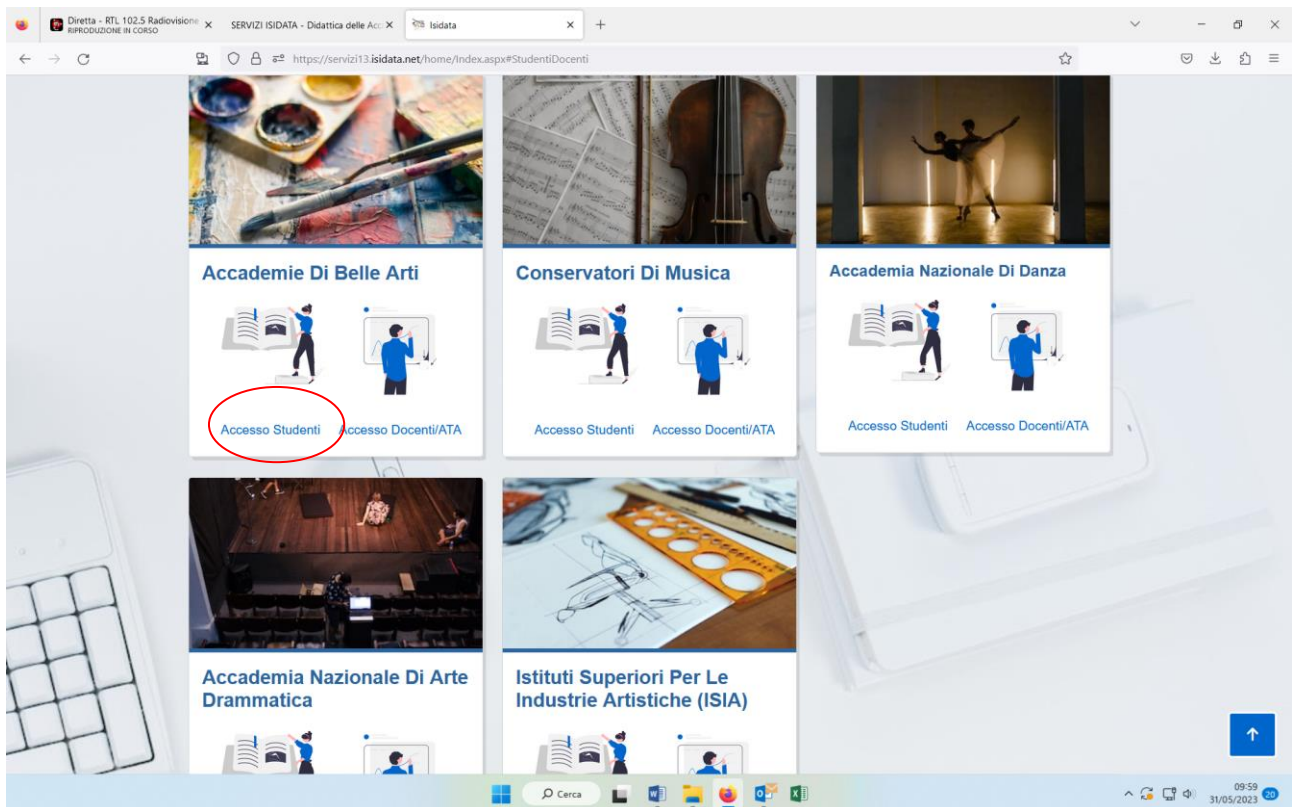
Diretta - RTL 102.5 Radiovisione
RIPRODUZIONE IN CORSO

SERVIZI ISIDATA - Didattica delle Acc

Isidata

https://servizi13.isidata.net/home/Index.aspx#StudentiDocenti

Accademie Di Belle Arti

Accesso Studenti Accesso Docenti/ATA

Conservatori Di Musica

Accesso Studenti Accesso Docenti/ATA

Accademia Nazionale Di Danza

Accesso Studenti Accesso Docenti/ATA

Accademia Nazionale Di Arte Drammatica

Istituti Superiori Per Le Industrie Artistiche (ISIA)

Cerca

09:59
31/05/2023